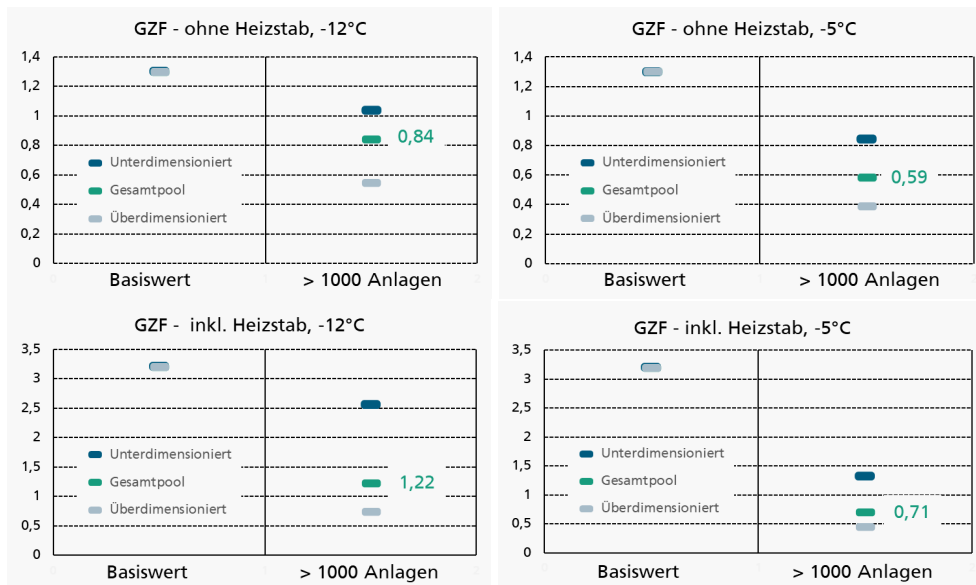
GZF - ohne Heizstab, -12°C

1,4
1,2
1
0,8
0,6
0,4
0,2
0

Unterdimensioniert
Gesamtpool
Überdimensioniert

0,84

Basiswert
> 1000 Anlagen

GZF - ohne Heizstab, -5°C

1,4
1,2
1
0,8
0,6
0,4
0,2
0

Unterdimensioniert
Gesamtpool
Überdimensioniert

0,59

Basiswert
> 1000 Anlagen

GZF - inkl. Heizstab, -12°C

3,5
3
2,5
2
1,5
1
0,5
0

Unterdimensioniert
Gesamtpool
Überdimensioniert

1,22

Basiswert
> 1000 Anlagen

GZF - inkl. Heizstab, -5°C

3,5
3
2,5
2
1,5
1
0,5
0

Unterdimensioniert
Gesamtpool
Überdimensioniert

0,71

Basiswert
> 1000 Anlagen